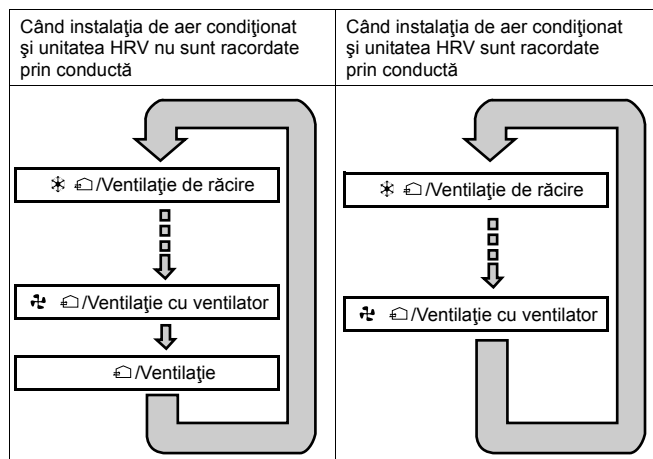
| Când instalaţia de aer condiţionat şi unitatea HRV nu sunt racordate prin conductă | Când instalaţia de aer condiţionat şi unitatea HRV sunt racordate prin conductă |
|---|---|
| ✻ ⌂/Ventilaţie de răcire<br>✢ ⌂/Ventilaţie cu ventilator<br>⌂/Ventilaţie | ✻ ⌂/Ventilaţie de răcire<br>✢ ⌂/Ventilaţie cu ventilator |